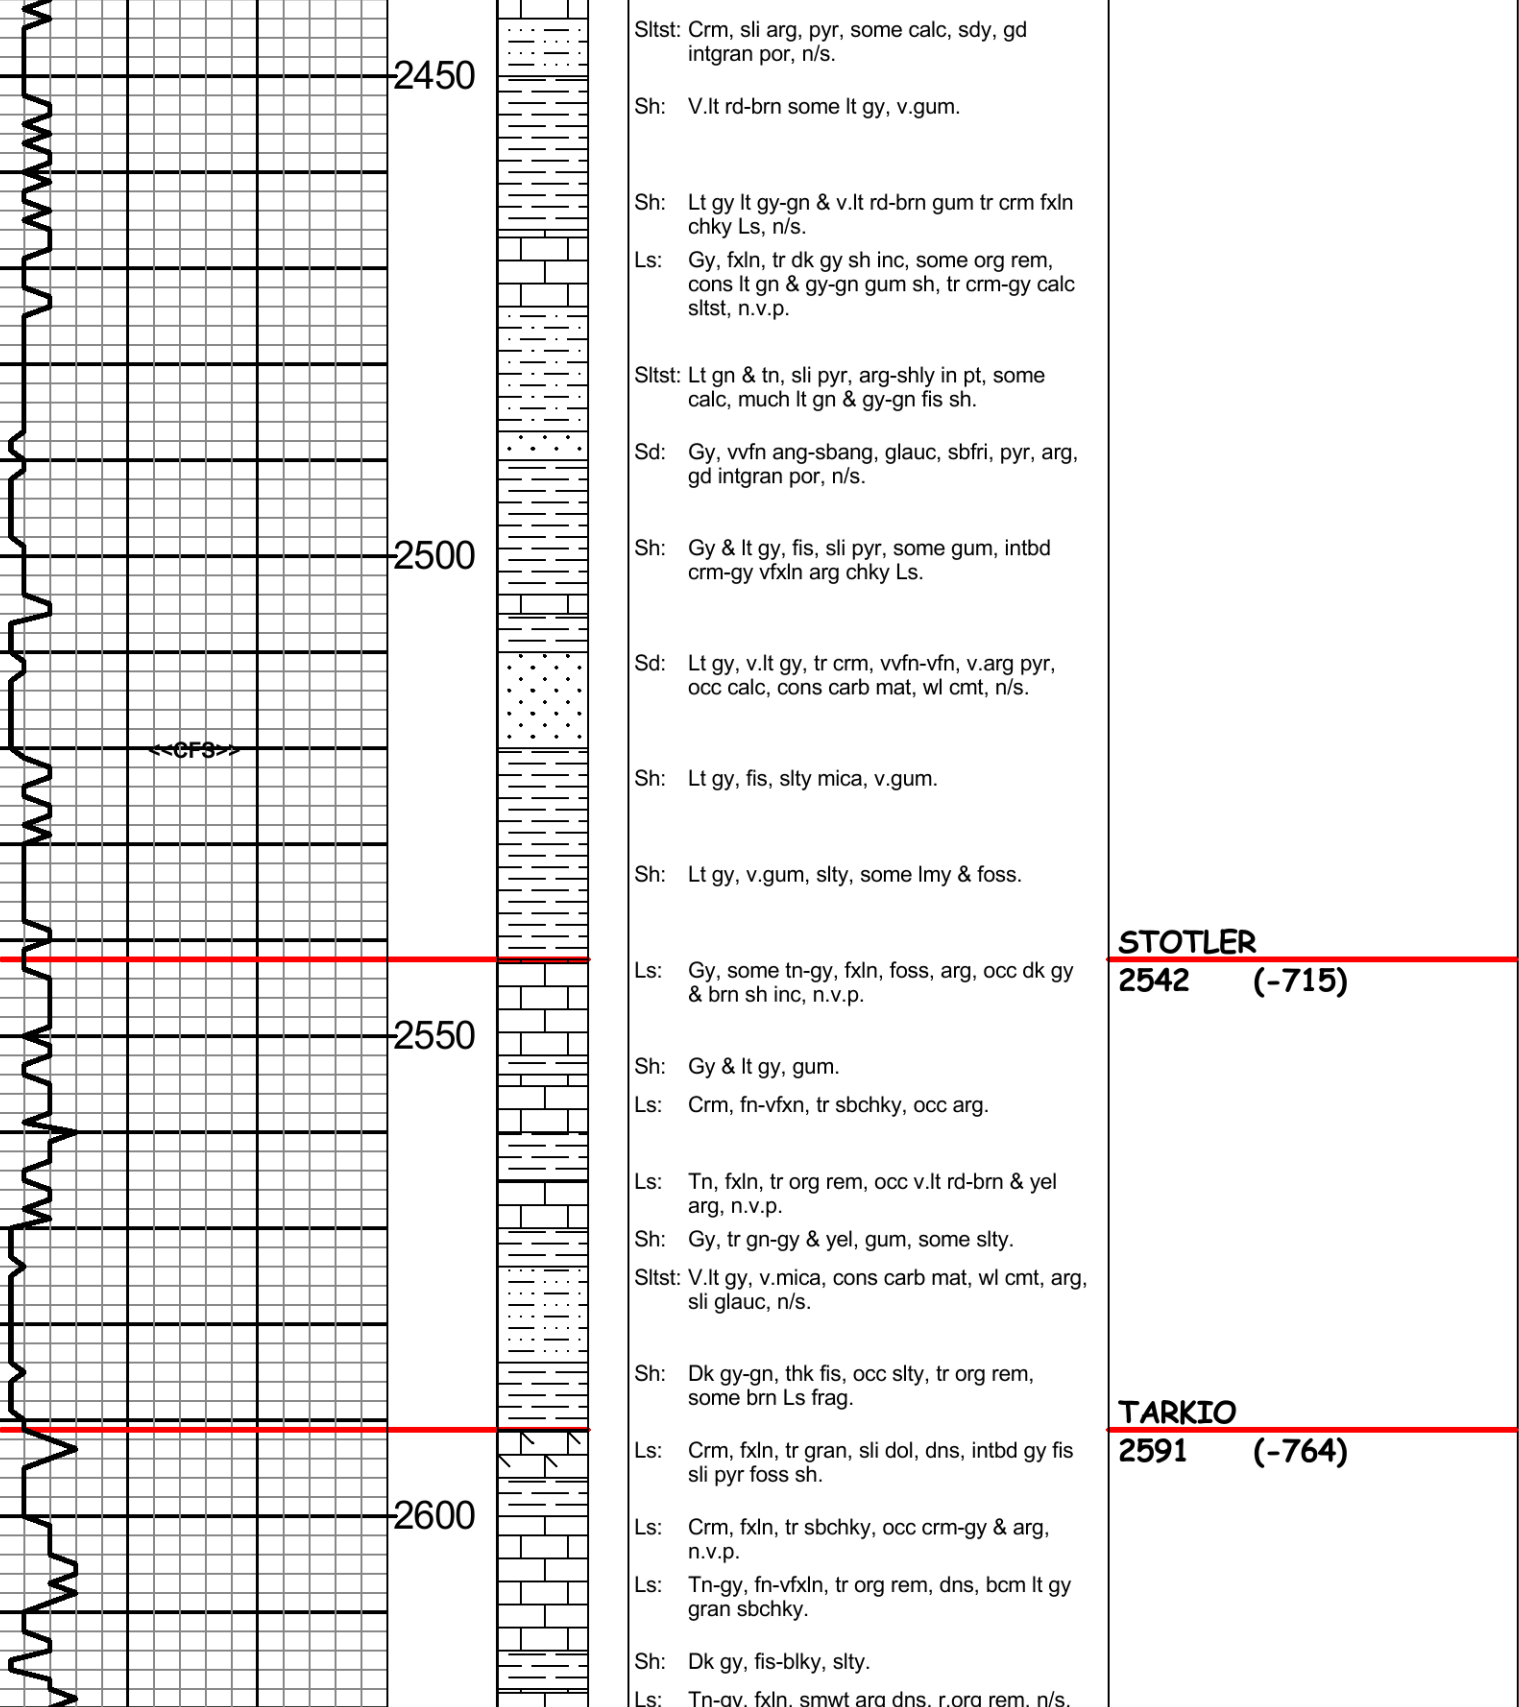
2450

2500

<<CFS>>

2550

2600

Sltst: Crm, sli arg, pyr, some calc, sdy, gd intgran por, n/s.

Sh: V.lt rd-brn some lt gy, v.gum.

Sh: Lt gy lt gy-gn & v.lt rd-brn gum tr crm fxln chky Ls, n/s.

Ls: Gy, fxln, tr dk gy sh inc, some org rem, cons lt gn & gy-gn gum sh, tr crm-gy calc sltst, n.v.p.

Sltst: Lt gn & tn, sli pyr, arg-shly in pt, some calc, much lt gn & gy-gn fis sh.

Sd: Gy, vvfn ang-sbang, glauc, sbfri, pyr, arg, gd intgran por, n/s.

Sh: Gy & lt gy, fis, sli pyr, some gum, intbd crm-gy vfxln arg chky Ls.

Sd: Lt gy, v.lt gy, tr crm, vvfn-vfn, v.arg pyr, occ calc, cons carb mat, wl cmt, n/s.

Sh: Lt gy, fis, slty mica, v.gum.

Sh: Lt gy, v.gum, slty, some lmy & foss.

Ls: Gy, some tn-gy, fxln, foss, arg, occ dk gy & brn sh inc, n.v.p.

Sh: Gy & lt gy, gum.

Ls: Crm, fn-vfxn, tr sbchky, occ arg.

Ls: Tn, fxln, tr org rem, occ v.lt rd-brn & yel arg, n.v.p.

Sh: Gy, tr gn-gy & yel, gum, some slty.

Sltst: V.lt gy, v.mica, cons carb mat, wl cmt, arg, sli glauc, n/s.

Sh: Dk gy-gn, thk fis, occ slty, tr org rem, some brn Ls frag.

Ls: Crm, fxln, tr gran, sli dol, dns, intbd gy fis sli pyr foss sh.

Ls: Crm, fxln, tr sbchky, occ crm-gy & arg, n.v.p.

Ls: Tn-gy, fn-vfxln, tr org rem, dns, bcm lt gy gran sbchky.

Sh: Dk gy, fis-blky, slty.

Ls: Tn-gy, fxln, smwt arg dns, r.org rem, n/s.

STOTLER
2542 (-715)

TARKIO
2591 (-764)